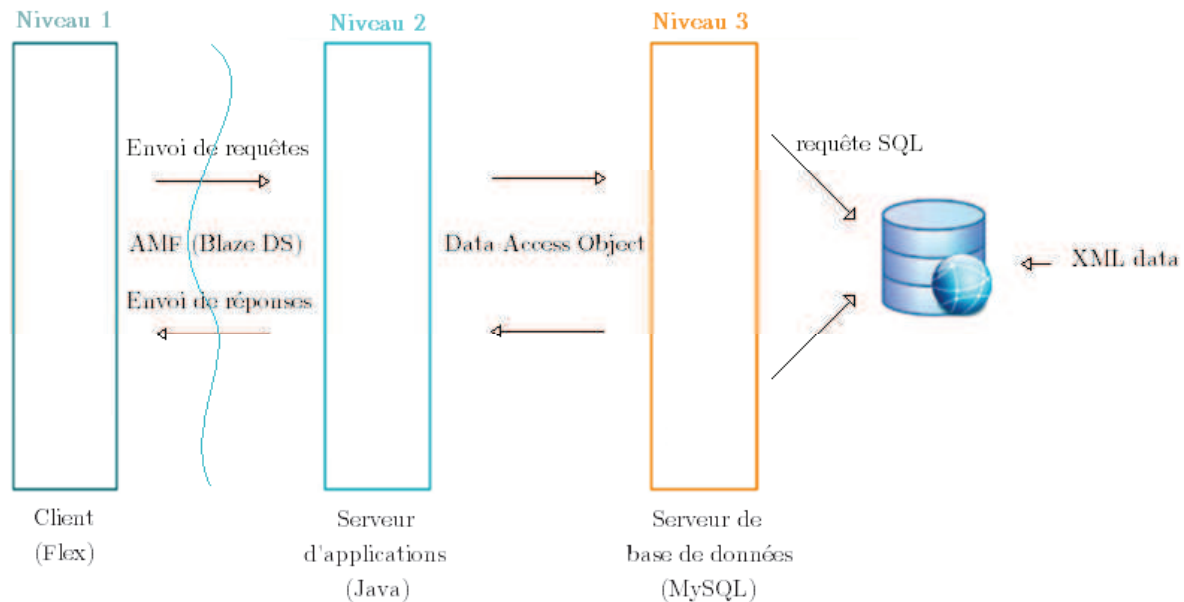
Niveau 1

Niveau 2

Niveau 3

Envoi de requêtes

AMF (Blaze DS)

Envoi de réponses

Data Access Object

requête SQL

XML data

Client
(Flex)

Serveur
d'applications
(Java)

Serveur de
base de données
(MySQL)